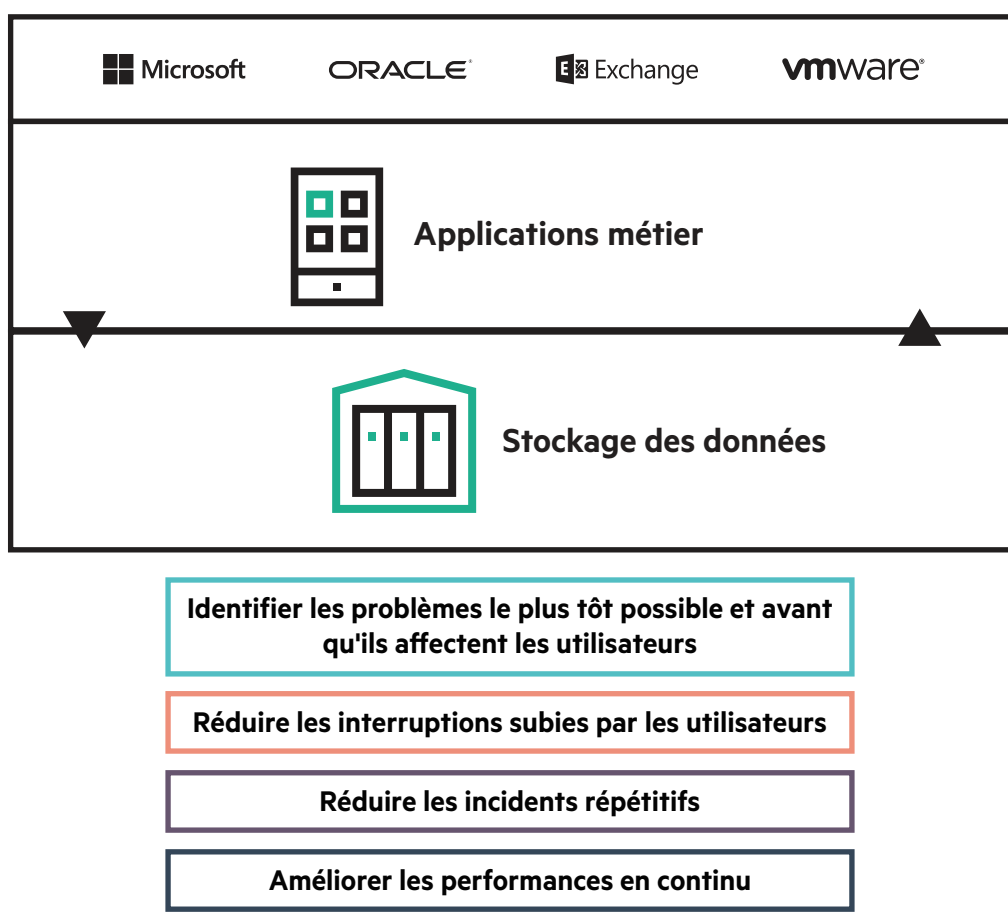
Microsoft ORACLE Exchange vmware

Applications métier

Stockage des données

Identifier les problèmes le plus tôt possible et avant qu'ils affectent les utilisateurs

Réduire les interruptions subies par les utilisateurs

Réduire les incidents répétitifs

Améliorer les performances en continu